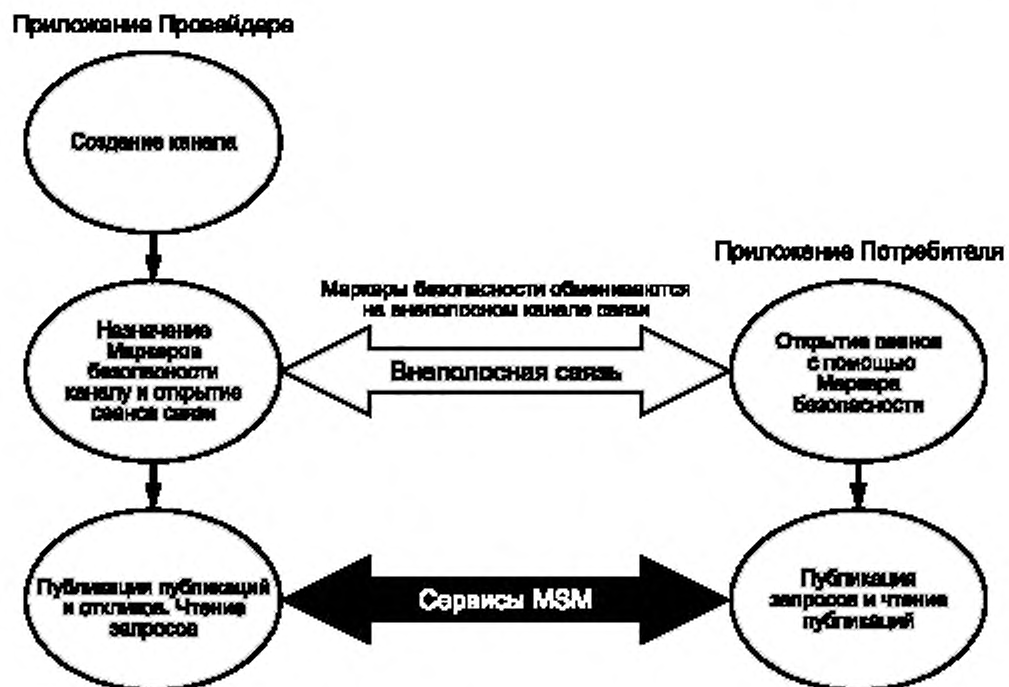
Приложение Провайдера

Создание канала

Приложение Потребителя

Маркеры безопасности обмениваются на внеполосном канале связи

Назначение Маркера безопасности каналу и открытие сеанса связи

Внеполосная связь

Открытие сеанса с помощью Маркера безопасности

Публикация публикаций и откликов. Чтение запросов

Сервисы MSM

Публикация запросов и чтение публикаций